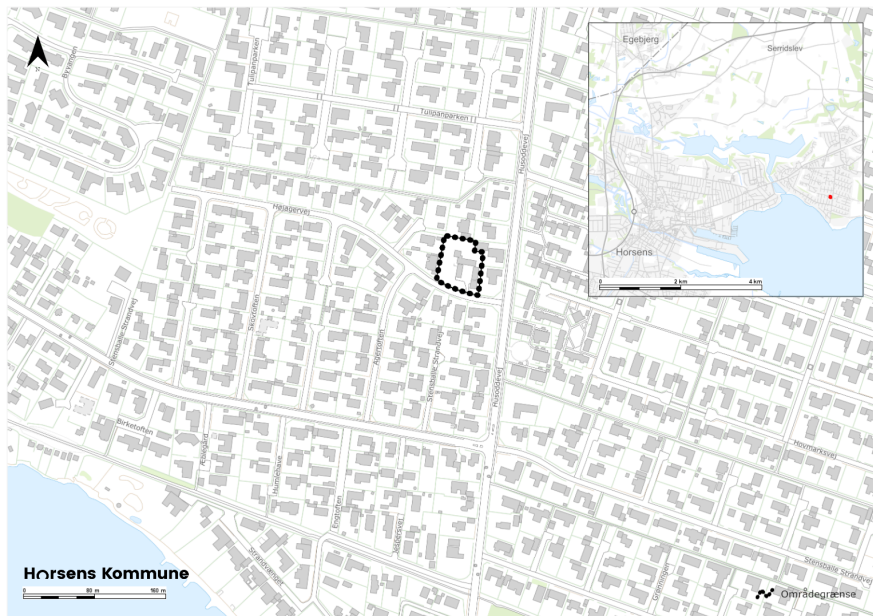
Egebjerg

Serridslev

Horsens

0 2 km 4 km

Tulipanparken

Tulipanparken

Højagervej

Rosendalsvej

Skovtoften

Stensballe Strandvej

Birketoften

Åbletoften

Stensballe Skytsvej

Agertoften

Humletoften

Engtoften

Søtoften

Rosendalsvej

Hovmarksvej

Stensballe Strandvej

Strandkrogen

Horsens Kommune

0 80 m 160 m

Områdegrænse